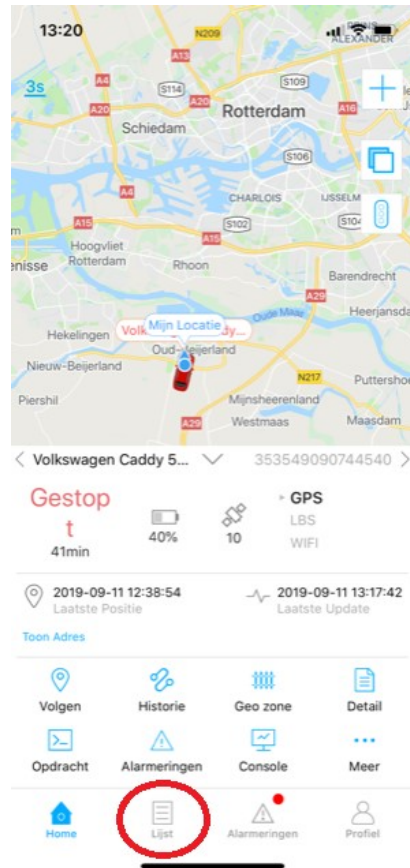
13:20

ALEXANDER

3s

N209

A13

A4

S114

A20

A20

Rotterdam

A16

Schiedam

S109

S106

A4

CHARLOIS

IJSSELM

A15

S102

S104

Hoogvliet Rotterdam

A15

Rhoon

enisse

Barendrecht

A29

Heerjansda

Hekelingen

Volk

Mijn Locatie

ddy...

Oude Maas

Oud-Beijerland

Nieuw-Beijerland

N217

Puttersho

Piershil

Mijnsheerenland

Westmaas

Maasdam

A29

< Volkswagen Caddy 5... 353549090744540 >

Gestop t
41min

40%

10

GPS
LBS
WIFI

2019-09-11 12:38:54
Laatste Positie

2019-09-11 13:17:42
Laatste Update

Toon Adres

Volgen

Historie

Geo zone

Detail

Opdracht

Alarmeringen

Console

Meer

Home

Lijst

Alarmeringen

Profiel